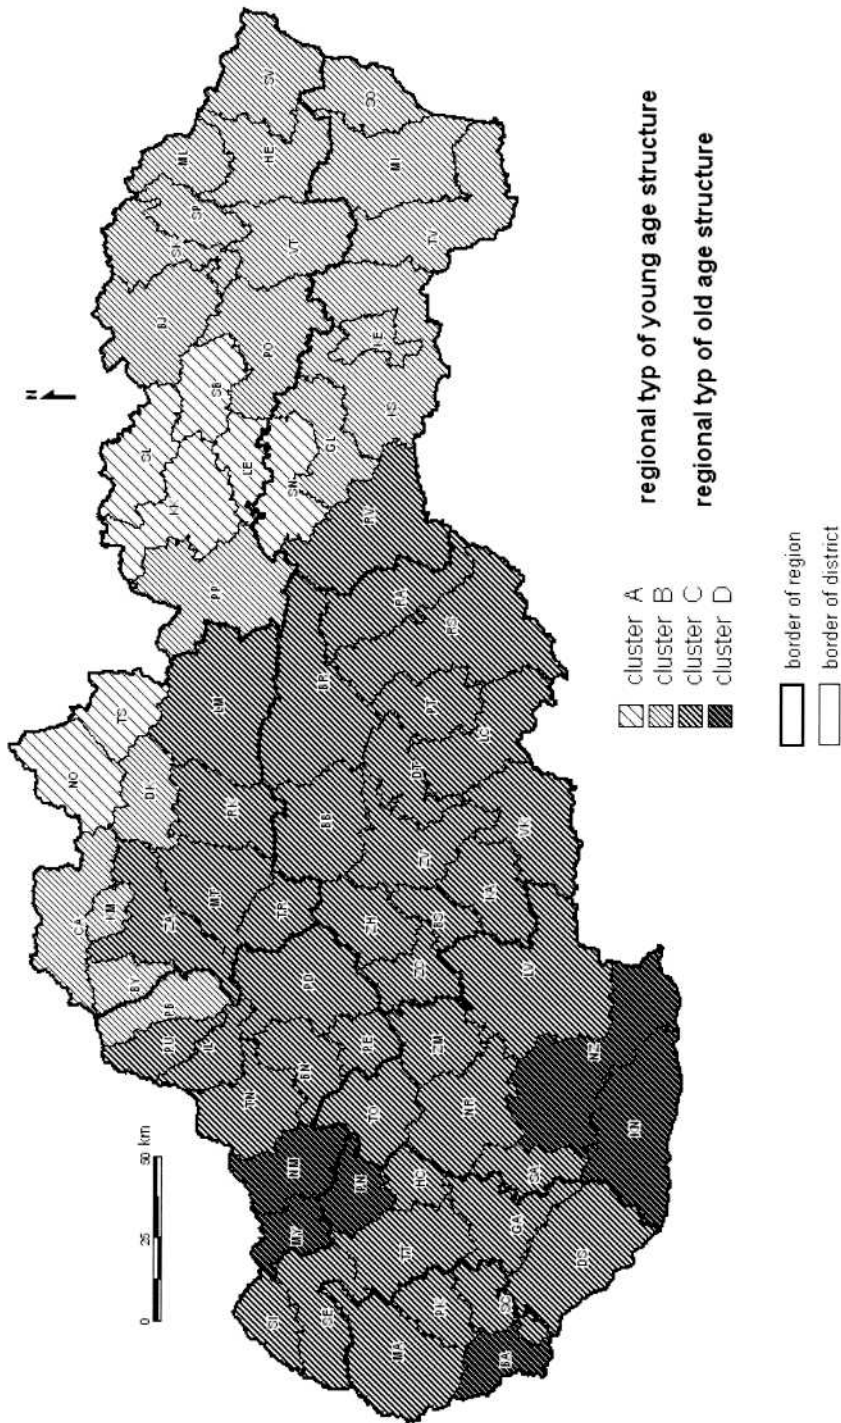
0 25 50 km

N

cluster A
cluster B
cluster C
cluster D

border of region
border of district

regional typ of young age structure
regional typ of old age structure

SI
SE
MA
DS
PN
GA
TT
HC
BA
NR
SA
SC
PB
MY
TN
IL
PU
BY
CA
KM
NO
TS
DK
RK
MT
BR
LM
PP
KK
SL
SB
LE
SN
GL
BJ
PO
SP
SV
ML
HE
VT
MI
SO
TV
RV
RA
RS
PT
DT
LC
VK
KA
NZ
KN
LV
TO
BN
PD
PE
ZA
MA
ZH
ZC
ZV
BS
BB
ZM
SK
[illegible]